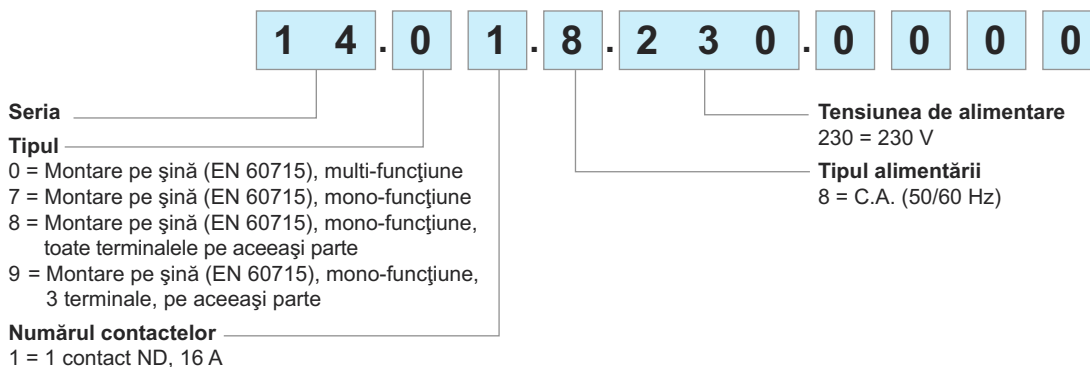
1 4 . 0 1 . 8 . 2 3 0 . 0 0 0 0

Seria

Tipul
0 = Montare pe şină (EN 60715), multi-funcţiune
7 = Montare pe şină (EN 60715), mono-funcţiune
8 = Montare pe şină (EN 60715), mono-funcţiune, toate terminalele pe aceeaşi parte
9 = Montare pe şină (EN 60715), mono-funcţiune, 3 terminale, pe aceeaşi parte

Numărul contactelor
1 = 1 contact ND, 16 A

Tensiunea de alimentare
230 = 230 V

Tipul alimentării
8 = C.A. (50/60 Hz)